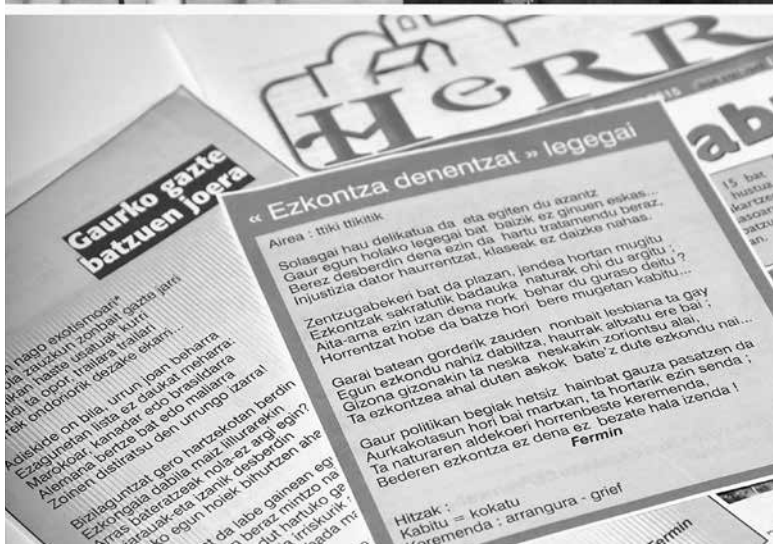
HeRR

ab

15 bat
hustu
kartze
asoan
jean.

Gaurko gazte batzuen joera

n nago exotismoari*
ela zauzkun zonbait gazte jarri
ukan haste usaiuak kurri
ildi ta opor, trailara trailari
rek ondorioriK dezake ekarri...

Adiskide on bila, urrun joan beharra
Ezagunetan lista ez daukat meharra:
Marokoar, kanadar edo brasildarra
Alemana bertze bat edo maliarra
Zoinen distiratsu den urrungo izarra!

Bizilaguntzat gero hartzekotan berdin
Ezkongaia dabila maiz illuraekin
Arras baterazteak nola-ez argi egin?
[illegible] izanik desberdin
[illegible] hojek bihurtzen aha

« Ezkontza denentzat » legegai

Airea : Ttiki ttikitik

Solasgai hau delikatua da eta egiten du azantz
Gaur egun holako legegai bat baizik ez ginuen eskas...
Berez desberdin dena ezin da hartu tratamendu beraz,
Injustizia dator haurrentzat, klaseak ez daizke nahas.

Zentzugabekeri bat da plazan, jendea hortan mugitu ;
Ezkontzak sakratutik badauka naturak ohi du argitu ;
Aita-ama ezin izan dena nork behar du guraso deitu ?
Horrentzat hobe da batze hori bere mugetan kabitu...

Garai batean gorderik zauden nonbait lesbiana ta gay
Egun ezkondu nahiz dabiltza, hauarrak altxatu ere bai ;
Gizona gizonakin ta neska neskakin zoriontsu alai,
Ta ezkontzea ahal duten askok bate'z dute ezkondu nai...

Gaur politikan begiak hetsiz hainbat gauza pasatzen da
Aurkakotasun hori bai martxan, ta hortarik ezin senda ;
Ta naturaren aldekoeri horrenbeste keremenda,
Bederen ezkontza ez dena ez bezate hala izenda !

Fermin

Hitzak :
Kabitu = kokatu
Keremenda : arrangura - grief

Fermin